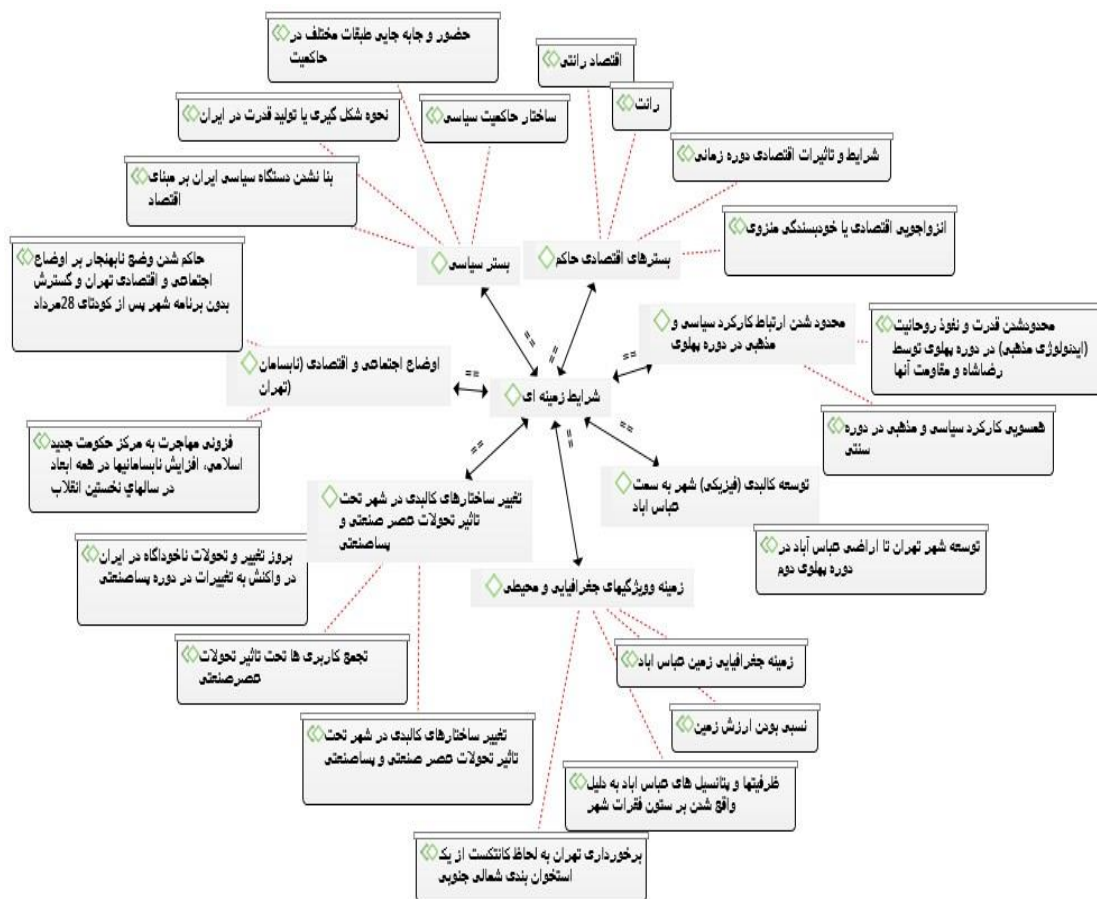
حضور و جابه جایی طبقات مختلف در حاکمیت

اقتصاد رانتی

نحوه شکل گیری یا تولید قدرت در ایران

ساختار حاکمیت سیاسی

رانت

شرایط و تاثیرات اقتصادی دوره زمانی

بنا نشدن دستگاه سیاسی ایران بر مبنای اقتصاد

انزواجویی اقتصادی یا خودبسندگی منزوی

حاکم شدن وضع نابهنجار بر اوضاع اجتماعی و اقتصادی تهران و گسترش بدون برنامه شهر پس از کودتای 28مرداد

بستر سیاسی

بسترهای اقتصادی حاکم

محدود شدن ارتباط کارکرد سیاسی و مذهبی در دوره پهلوی

محدودشدن قدرت و نفوذ روحانیت (ایدئولوژی مذهبی) در دوره پهلوی توسط رضاشاه و مقاومت آنها

اوضاع اجتماعی و اقتصادی (نابسامان) تهران

==

==

==

شرایط زمینه ای

==

همسویی کارکرد سیاسی و مذهبی در دوره سنتی

فزونی مهاجرت به مرکز حکومت جدید اسلامی، افزایش نابسامانیها در همه ابعاد در سالهای نخستین انقلاب

==

==

==

توسعه کالبدی (فیزیکی) شهر به سمت عباس اباد

تغییر ساختارهای کالبدی در شهر تحت تاثیر تحولات عصر صنعتی و پساصنعتی

توسعه شهر تهران تا اراضی عباس آباد در دوره پهلوی دوم

بروز تغییر و تحولات ناخودآگاه در ایران در واکنش به تغییرات در دوره پساصنعتی

زمینه وویژگیهای جغرافیایی و محیطی

تجمع کاربری ها تحت تاثیر تحولات عصرصنعتی

زمینه جغرافیایی زمین عباس اباد

نسبی بودن ارزش زمین

تغییر ساختارهای کالبدی در شهر تحت تاثیر تحولات عصر صنعتی و پساصنعتی

ظرفیتها و پتانسیل های عباس اباد به دلیل واقع شدن بر ستون فقرات شهر

برخورداری تهران به لحاظ کانتکست از یک استخوان بندی شمالی جنوبی